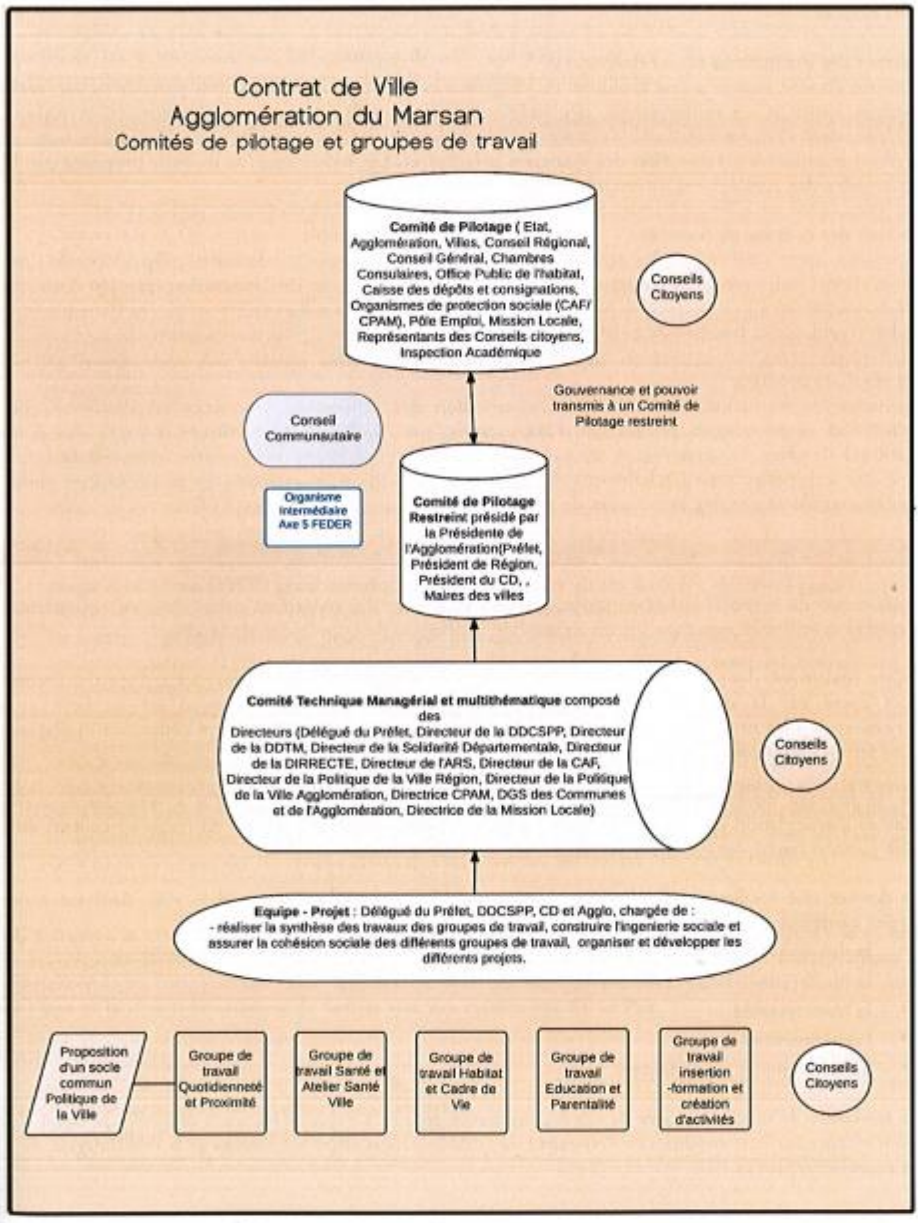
Contrat de Ville
Agglomération du Marsan
Comités de pilotage et groupes de travail

Comité de Pilotage ( Etat, Agglomération, Villes, Conseil Régional, Conseil Général, Chambres Consulaires, Office Public de l'habitat, Caisse des dépôts et consignations, Organismes de protection sociale (CAF/ CPAM), Pôle Emploi, Mission Locale, Représentants des Conseils citoyens, Inspection Académique

Conseils Citoyens

Gouvernance et pouvoir transmis à un Comité de Pilotage restreint

Conseil Communautaire

Organisme Intermédiaire Axe 5 FEDER

Comité de Pilotage Restreint présidé par la Présidente de l'Agglomération(Préfet, Président de Région, Président du CD, , Maires des villes

Comité Technique Managérial et multithématique composé des Directeurs (Délégué du Préfet, Directeur de la DDCSPP, Directeur de la DDTM, Directeur de la Solidarité Départementale, Directeur de la DIRRECTE, Directeur de l'ARS, Directeur de la CAF, Directeur de la Politique de la Ville Région, Directeur de la Politique de la Ville Agglomération, Directrice CPAM, DGS des Communes et de l'Agglomération, Directrice de la Mission Locale)

Conseils Citoyens

Equipe - Projet : Délégué du Préfet, DDCSPP, CD et Agglo, chargée de :
- réaliser la synthèse des travaux des groupes de travail, construire l'ingenierie sociale et assurer la cohésion sociale des différents groupes de travail, organiser et développer les différents projets.

Proposition d'un socle commun Politique de la Ville

Groupe de travail Quotidienneté et Proximité

Groupe de travail Santé et Atelier Santé Ville

Groupe de travail Habitat et Cadre de Vie

Groupe de travail Education et Parentalité

Groupe de travail insertion -formation et création d'activités

Conseils Citoyens